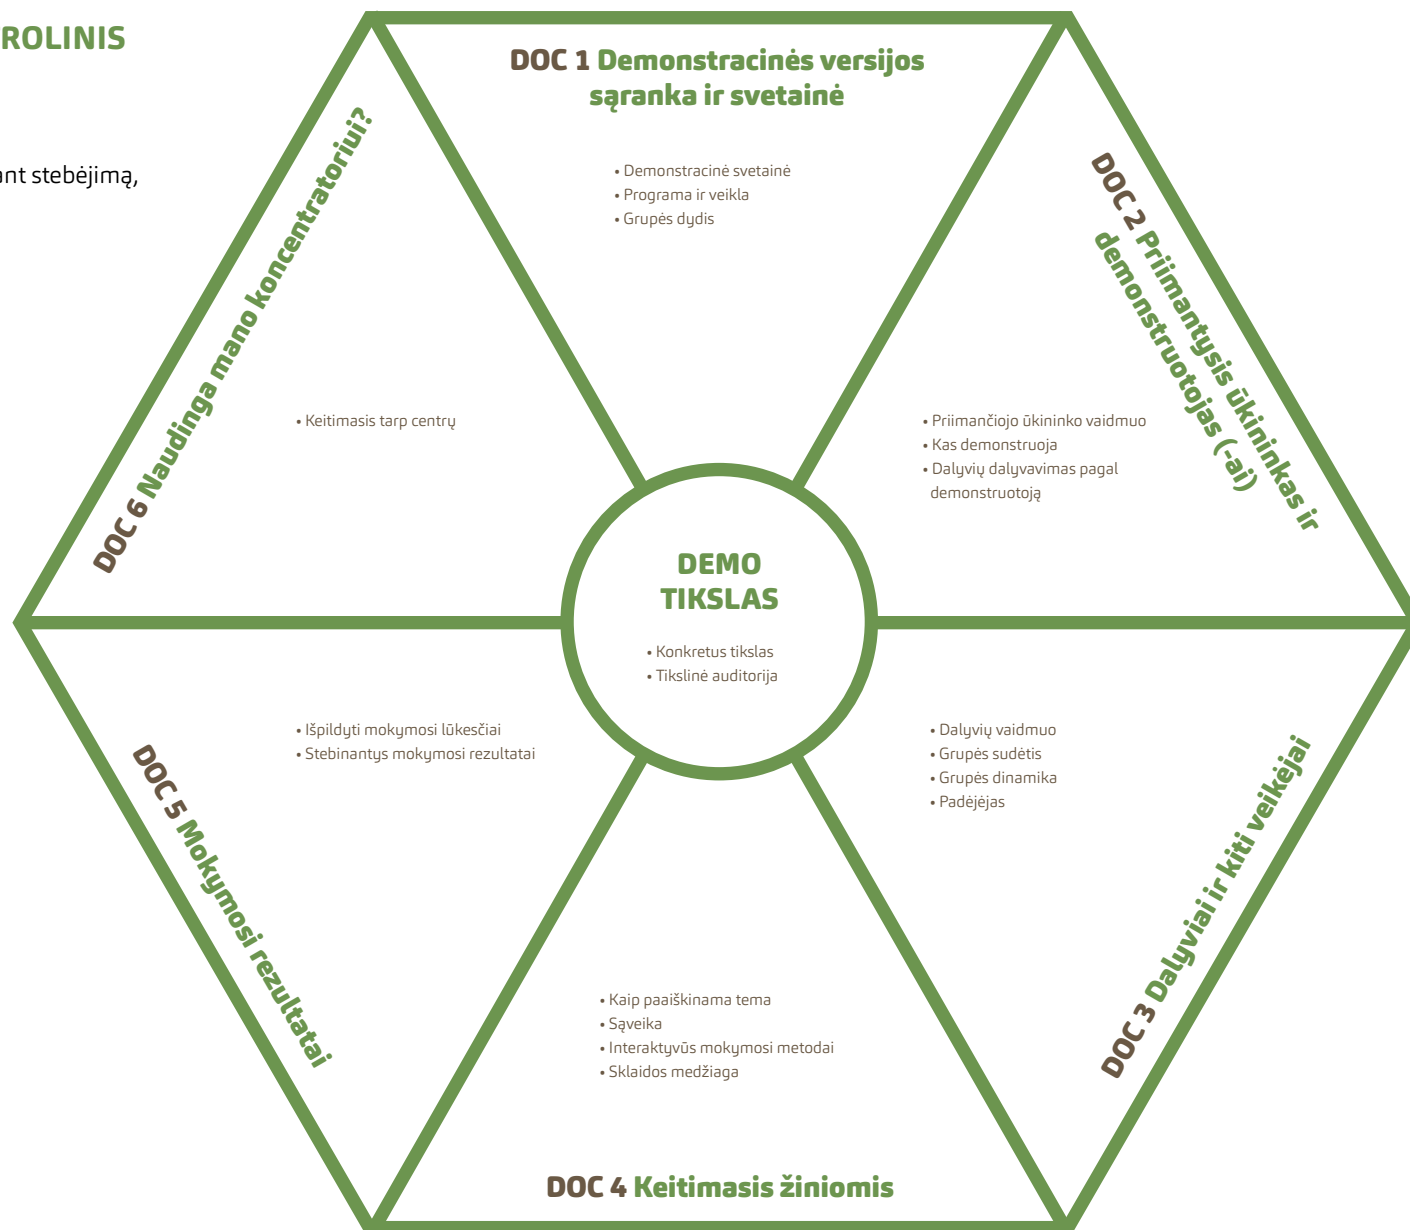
ROLINIS

nt stebėjimą,

DOC 1 Demonstracinės versijos sąranka ir svetainė

• Demonstracinė svetainė
• Programa ir veikla
• Grupės dydis

DOC 2 Primantysis ūkininkas ir demonstruotojas (-ai)

• Priimančiojo ūkininko vaidmuo
• Kas demonstruoja
• Dalyvių dalyvavimas pagal demonstruotoją

DOC 6 Naudinga mano koncentratoriui?

• Keitimasis tarp centrų

DEMO TIKSLAS

• Konkretus tikslas
• Tikslinė auditorija

• Išpildyti mokymosi lūkesčiai
• Stebinantys mokymosi rezultatai

DOC 5 Mokymosi rezultatai

• Dalyvių vaidmuo
• Grupės sudėtis
• Grupės dinamika
• Padėjėjas

DOC 3 Dalyviai ir kiti veikėjai

• Kaip paaiškinama tema
• Sąveika
• Interaktyvūs mokymosi metodai
• Sklaidos medžiaga

DOC 4 Keitimasis žiniomis